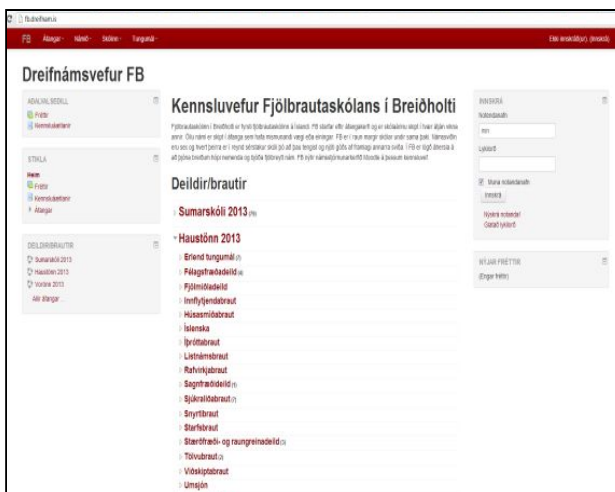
fb.dreifnam.is

FB Áfangar Námið Skólinn Tungumál Ekki innskráð(ur). (Innskrá)

Dreifnámsvefur FB

AÐALVALMYND
Fréttir
Kennsluleiðbeiningar

STIKLA
Heim
Fréttir
Kennsluleiðbeiningar
Áfangar

DEILDIR/BRAUTIR
Sumarskóli 2013
Haustönn 2013
Vorönn 2013
Allir áfangar...

Kennsluvefur Fjölbrautaskólans í Breiðholti

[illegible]

Deildir/brautir

Sumarskóli 2013 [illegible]

Haustönn 2013
Erlend tungumál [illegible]
Félagsfræðadeild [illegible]
Fjölmiðladeild
Innflytjendabraut
Húsasmíðabraut
Íslenska
Íþróttabraut
Listnámsbraut
Rafvirkjabraut
Sagnfræðideild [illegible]
Sjúkraliðabraut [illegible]
Snyrtibraut
Starfsbraut
Stærðfræði- og raungreinadeild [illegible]
Tölvubraut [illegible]
Viðskiptabraut
Umsjón

INNSKRÁ
Notandanafn
Lykilorð
Muna notandanafn
Innskrá
Nýskrá notanda!
Gleymt lykilorð

NÝJAR FRÉTTIR
(Engar fréttir)